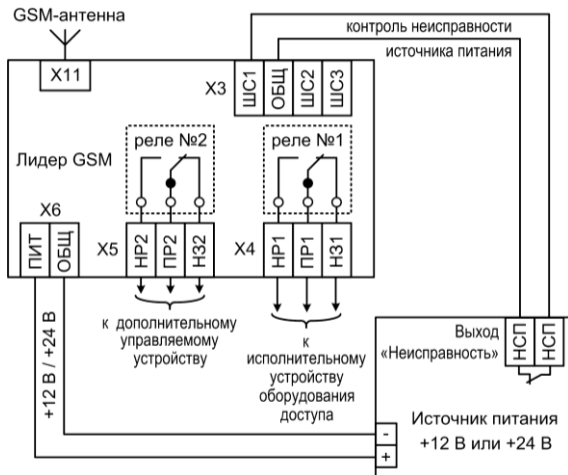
GSM-антенна

X11

контроль неисправности

источника питания

X3

ШС1

ОБЩ

ШС2

ШС3

Лидер GSM

реле №2

реле №1

X6

ПИТ

ОБЩ

X5

НР2

ПР2

НЗ2

X4

НР1

ПР1

НЗ1

к дополнительному управляемому устройству

к исполнительному устройству оборудования доступа

+12 В / +24 В

Выход «Неисправность»

НСП

НСП

Источник питания +12 В или +24 В

-

+